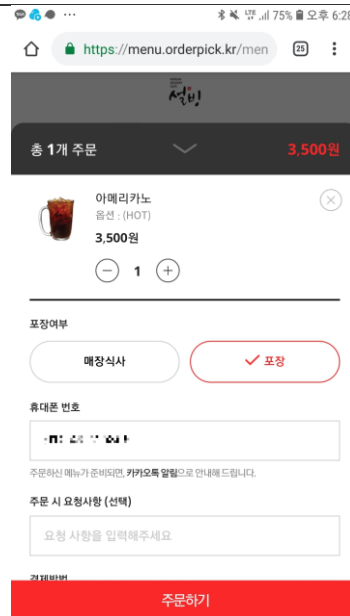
75% 오후 6:28

https://menu.orderpick.kr/men

25

설빙

총 1개 주문

3,500원

아메리카노

옵션 : (HOT)

3,500원

1

포장여부

매장식사

포장

휴대폰 번호

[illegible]

주문하신 메뉴가 준비되면, 카카오톡 알림으로 안내해 드립니다.

주문 시 요청사항 (선택)

요청 사항을 입력해주세요

결제방법

주문하기